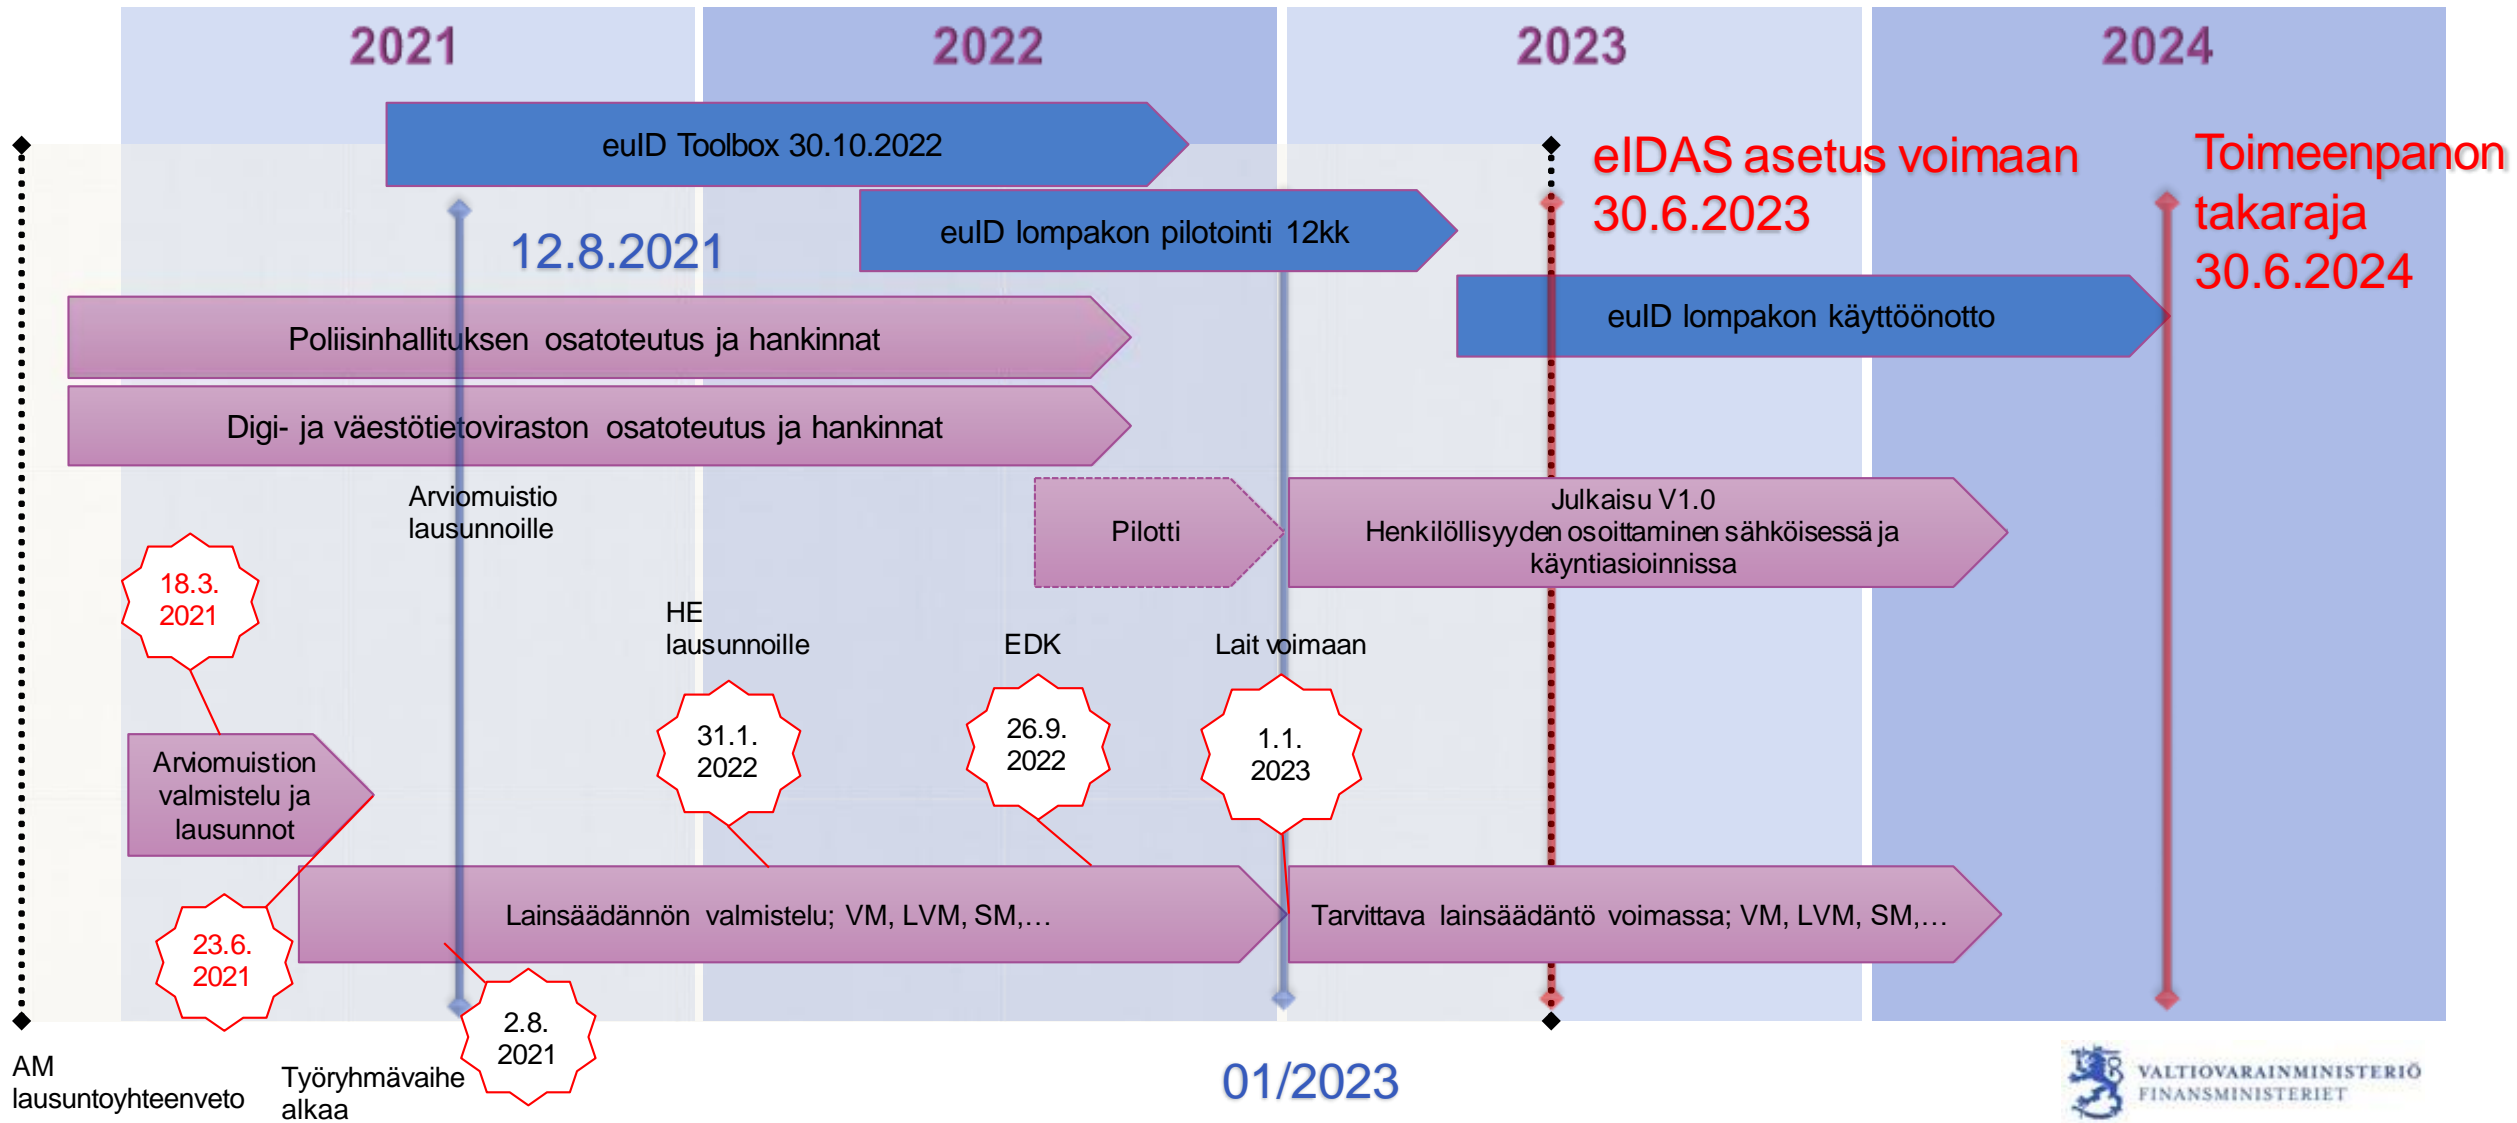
2021
2022
2023
2024

euID Toolbox 30.10.2022

eIDAS asetus voimaan 30.6.2023

Toimeenpanon takaraja 30.6.2024

12.8.2021

euID lompakon pilotointi 12kk

euID lompakon käyttöönotto

Poliisinhallituksen osatoteutus ja hankinnat

Digi- ja väestötietoviraston osatoteutus ja hankinnat

Arviomuistio lausunnoille

Pilotti

Julkaisu V1.0
Henkilöllisyyden osoittaminen sähköisessä ja käyntiasioinnissa

18.3. 2021

HE lausunnoille

EDK

Lait voimaan

Arviomuistion valmistelu ja lausunnot

31.1. 2022

26.9. 2022

1.1. 2023

Lainsäädännön valmistelu; VM, LVM, SM,...

Tarvittava lainsäädäntö voimassa; VM, LVM, SM,...

23.6. 2021

2.8. 2021

AM lausuntoyhteenveto

Työryhmävaihe alkaa

01/2023

VALTIOVARAINMINISTERIÖ
FINANSMINISTERIET